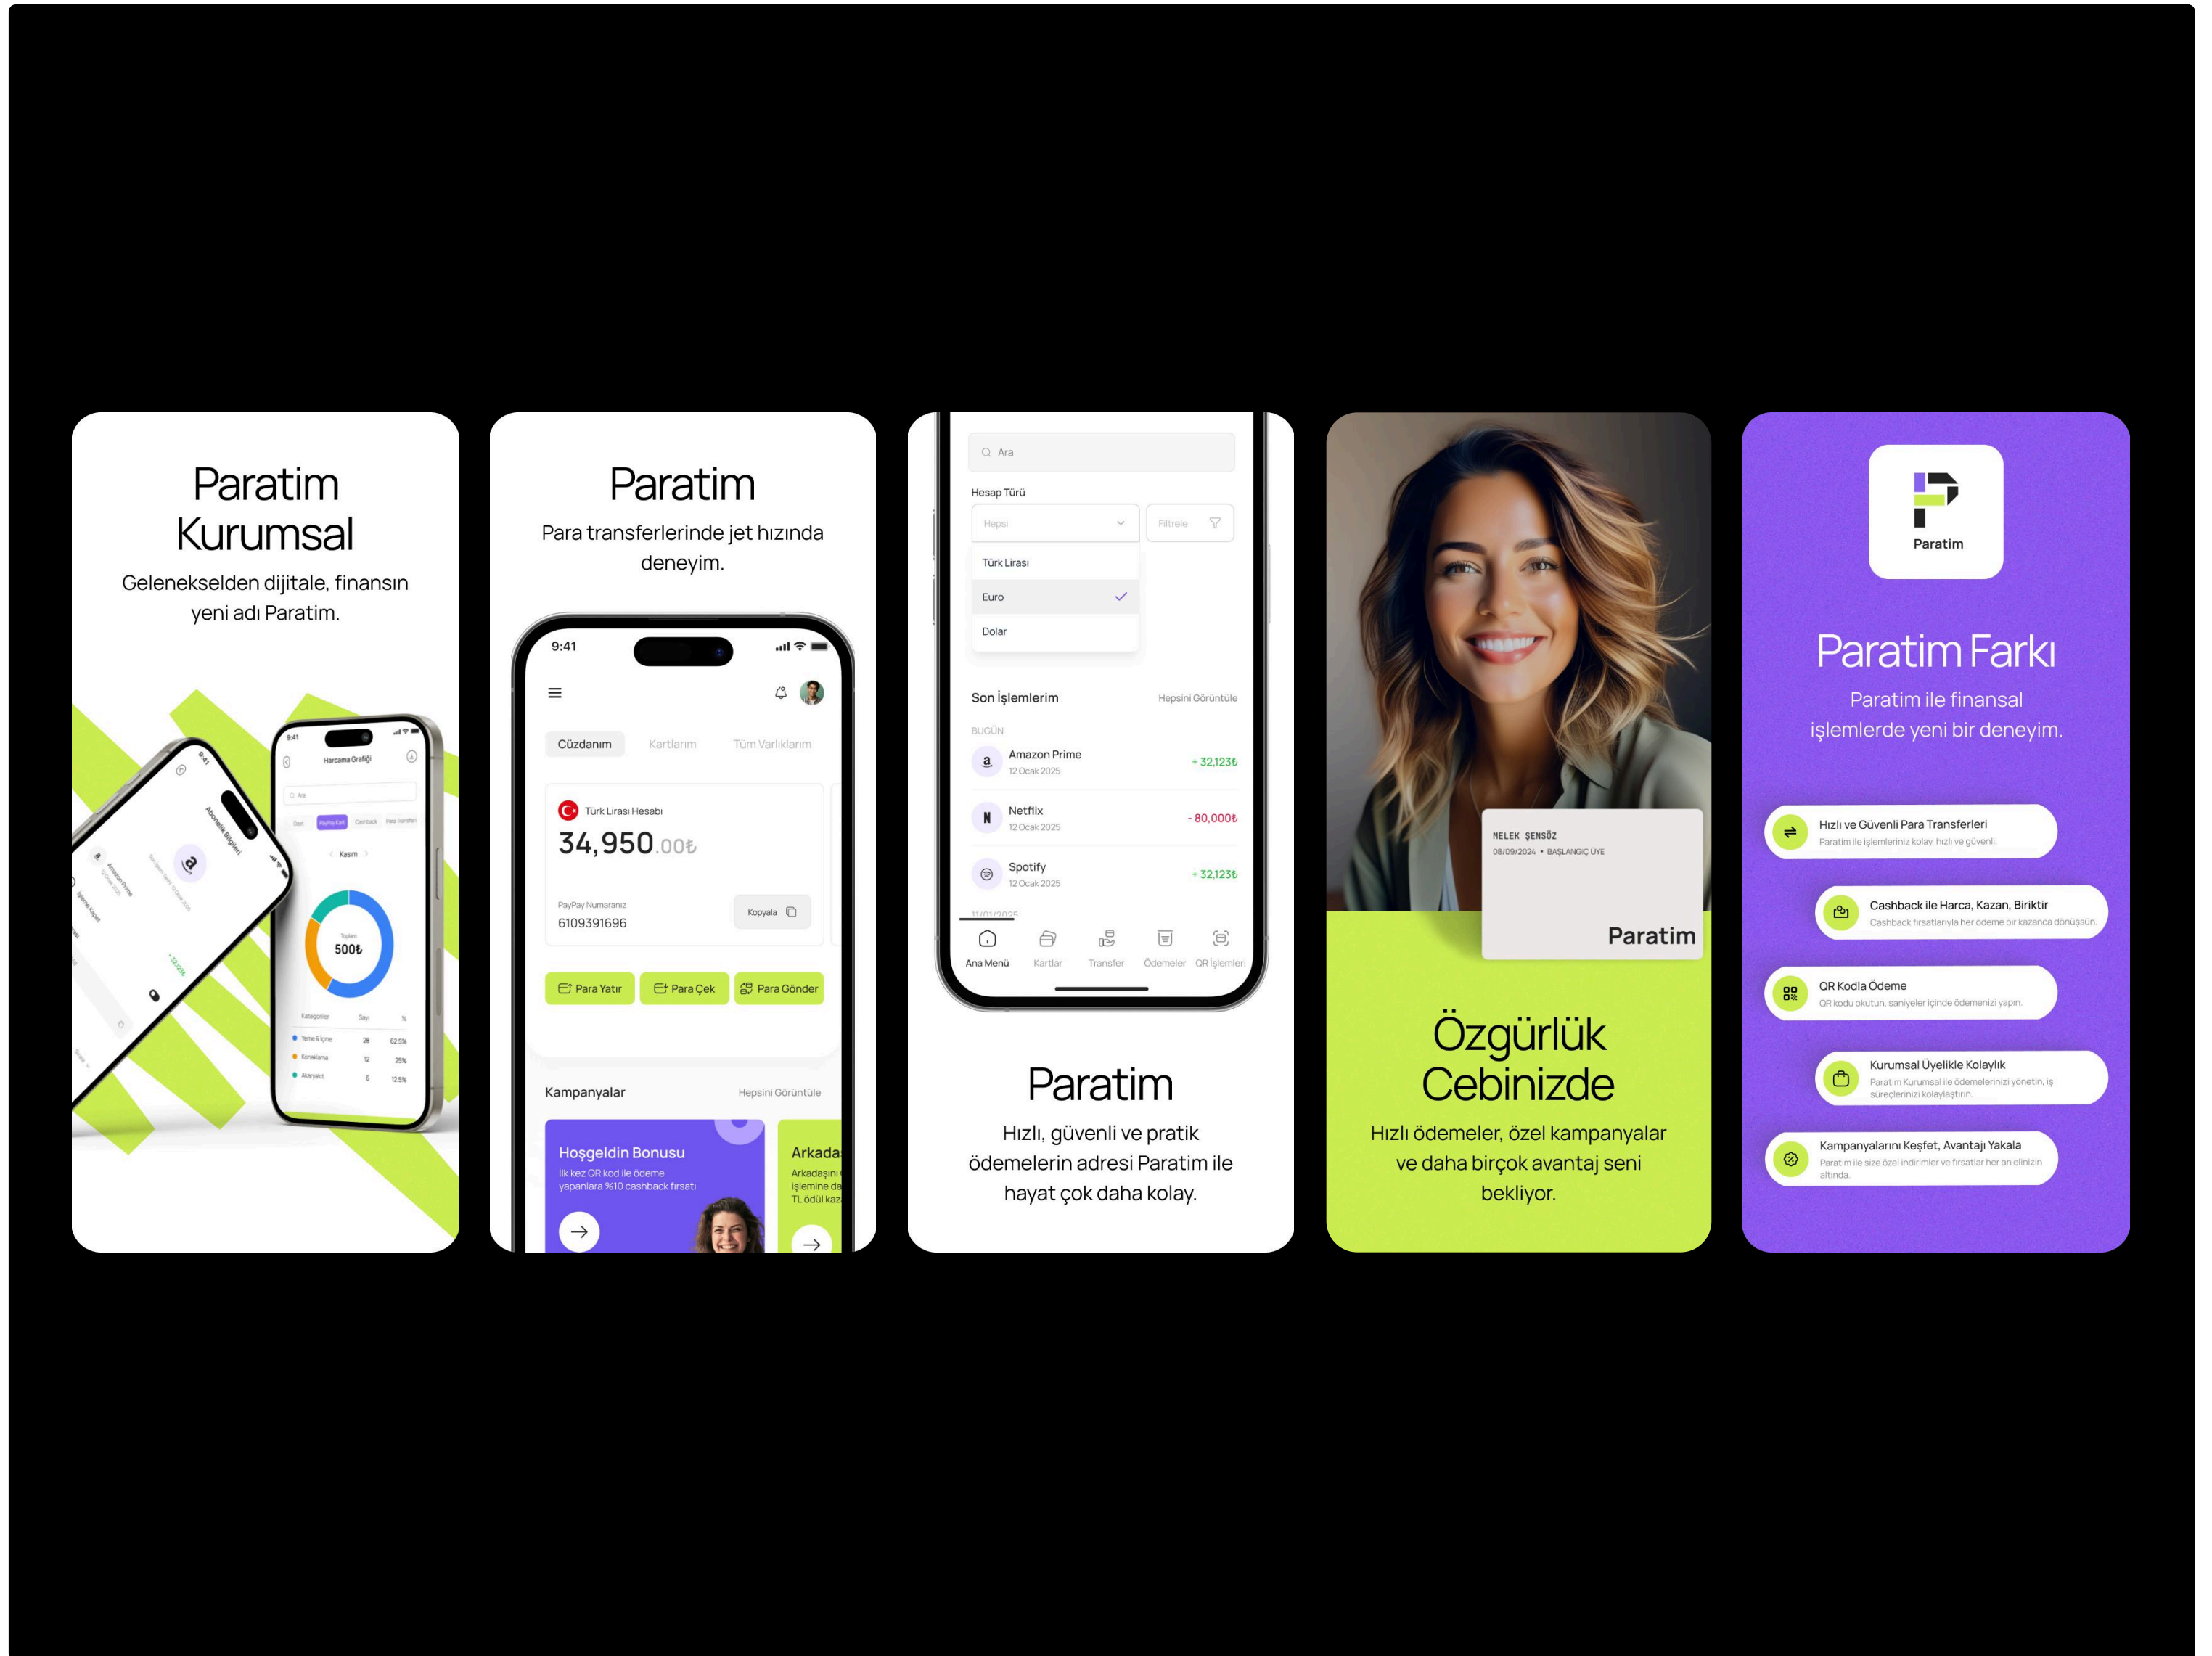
Paratim Kurumsal

Geleneksel­den dijitale, finansın yeni adı Paratim.

9:41

Harcama Grafiği

Ara

Özet PayPay Kart Cashback Para Transferi

Kasım

Toplam 500₺

Kategoriler Sayı %

Yeme & İçme 28 62.5%

Konaklama 12 25%

Akaryakıt 6 12.5%

Abonelik Bilgileri

Amazon Prime

Paratim

Para transferlerinde jet hızında deneyim.

9:41

Cüzdanım Kartlarım Tüm Varlıklarım

Türk Lirası Hesabı

34,950.00₺

PayPay Numaranız

6109391696

Kopyala

Para Yatır Para Çek Para Gönder

Kampanyalar Hepsini Görüntüle

Hoşgeldin Bonusu

İlk kez QR kod ile ödeme yapanlara %10 cashback fırsatı

Arkada

Arkadaşını işlemine da TL ödül kaz

Ara

Hesap Türü

Hepsi

Filtrele

Türk Lirası

Euro

Dolar

Son İşlemlerim Hepsini Görüntüle

BUGÜN

Amazon Prime 12 Ocak 2025 + 32,123₺

Netflix 12 Ocak 2025 - 80,000₺

Spotify 12 Ocak 2025 + 32,123₺

Ana Menü Kartlar Transfer Ödemeler QR İşlemleri

Paratim

Hızlı, güvenli ve pratik ödemelerin adresi Paratim ile hayat çok daha kolay.

MELEK ŞENSÖZ

08/09/2024 • BAŞLANGIÇ ÜYE

Paratim

Özgürlük Cebinizde

Hızlı ödemeler, özel kampanyalar ve daha birçok avantaj seni bekliyor.

Paratim

Paratim Farkı

Paratim ile finansal işlemlerde yeni bir deneyim.

Hızlı ve Güvenli Para Transferleri

Paratim ile işlemleriniz kolay, hızlı ve güvenli.

Cashback ile Harca, Kazan, Biriktir

Cashback fırsatlarıyla her ödeme bir kazanca dönüşsün.

QR Kodla Ödeme

QR kodu okutun, saniyeler içinde ödemenizi yapın.

Kurumsal Üyelikle Kolaylık

Paratim Kurumsal ile ödemelerinizi yönetin, iş süreçlerinizi kolaylaştırın.

Kampanyalarını Keşfet, Avantajı Yakala

Paratim ile size özel indirimler ve fırsatlar her an elinizin altında.